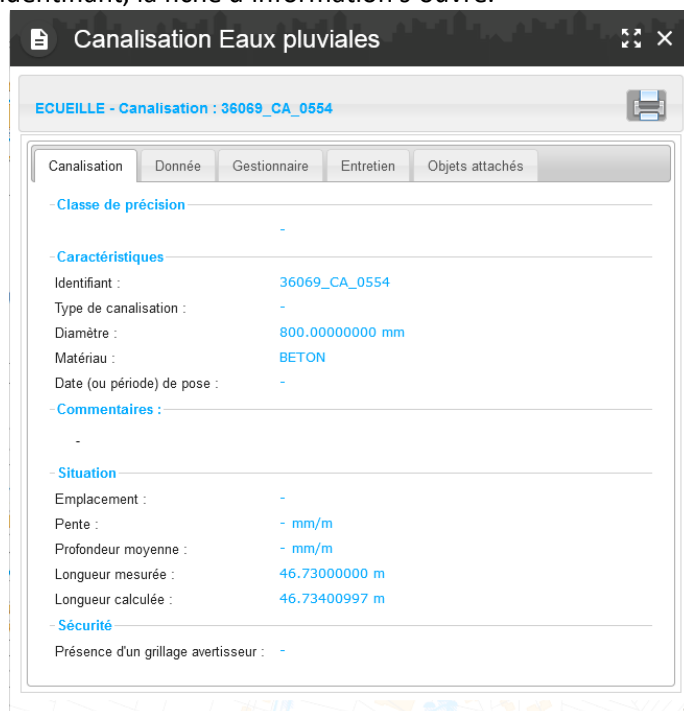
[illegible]identifiant), la fiche d'information s'ouvre.

Canalisation Eaux pluviales

ECUEILLE - Canalisation : 36069_CA_0554

Canalisation | Donnée | Gestionnaire | Entretien | Objets attachés

Classe de précision
-

Caractéristiques
Identifiant : 36069_CA_0554
Type de canalisation : -
Diamètre : 800.00000000 mm
Matériau : BETON
Date (ou période) de pose : -

Commentaires :
-

Situation
Emplacement : -
Pente : - mm/m
Profondeur moyenne : - mm/m
Longueur mesurée : 46.73000000 m
Longueur calculée : 46.73400997 m

Sécurité
Présence d'un grillage avertisseur : -